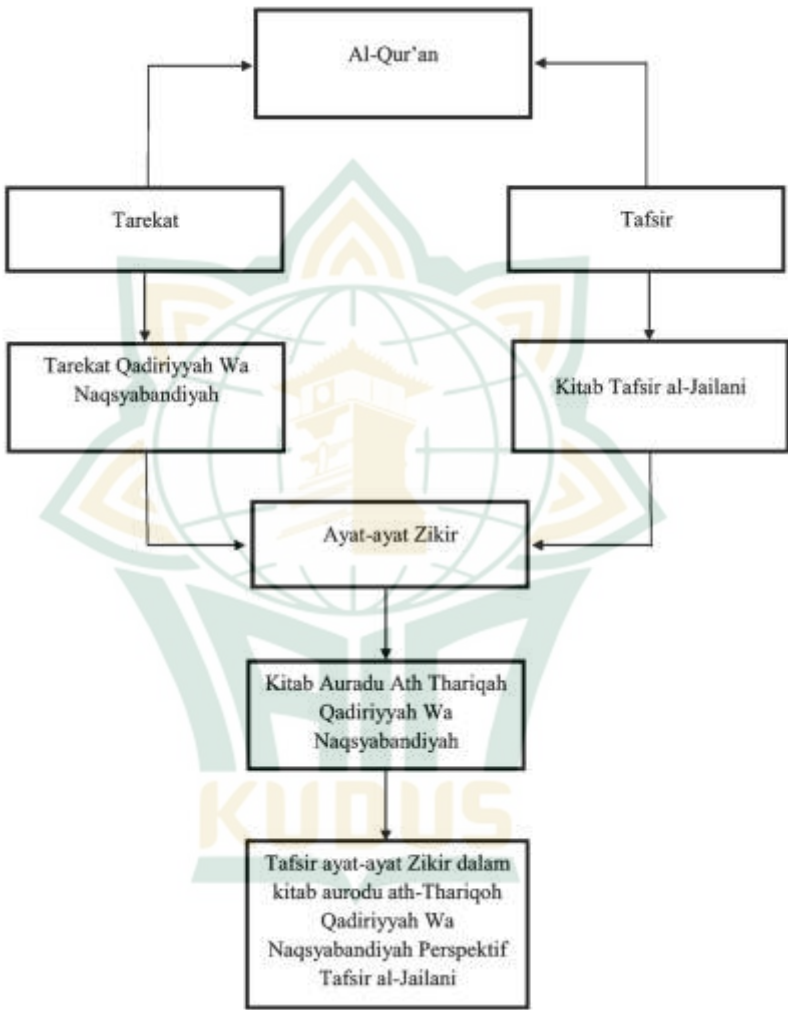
Al-Qur'an

Tarekat

Tafsir

Tarekat Qadiriyyah Wa Naqsyabandiyah

Kitab Tafsir al-Jailani

Ayat-ayat Zikir

Kitab Auradu Ath Thariqah Qadiriyyah Wa Naqsyabandiyah

KUDUS

Tafsir ayat-ayat Zikir dalam kitab aurodu ath-Thariqoh Qadiriyyah Wa Naqsyabandiyah Perspektif Tafsir al-Jailani